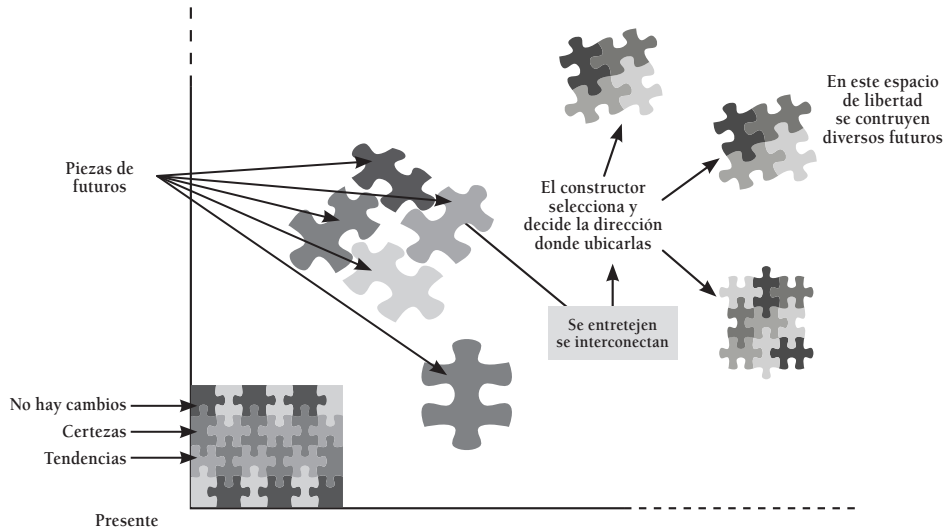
Piezas de futuros

El constructor selecciona y decide la dirección donde ubicarlas

En este espacio de libertad se contruyen diversos futuros

Se entretejen se interconectan

No hay cambios

Certezas

Tendencias

Presente